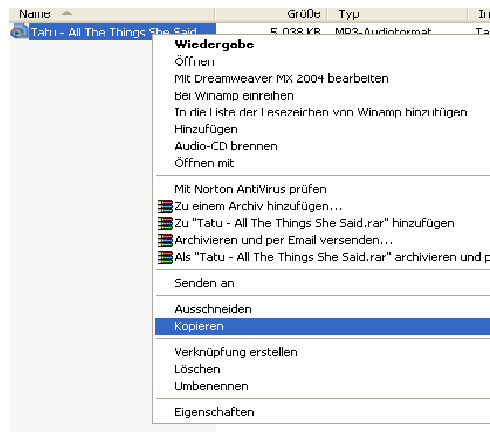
| Name | Größe | Typ | In |
|---|---|---|---|
| Tatu - All The Things She Said | 5.038 KB | MP3-Audioformat | Ta |

Wiedergabe
Öffnen
Mit Dreamweaver MX 2004 bearbeiten
Bei Winamp einreihen
In die Liste der Lesezeichen von Winamp hinzufügen
Hinzufügen
Audio-CD brennen
Öffnen mit

Mit Norton AntiVirus prüfen
Zu einem Archiv hinzufügen...
Zu "Tatu - All The Things She Said.rar" hinzufügen
Archivieren und per Email versenden...
Als "Tatu - All The Things She Said.rar" archivieren und p

Senden an

Ausschneiden
Kopieren

Verknüpfung erstellen
Löschen
Umbenennen

Eigenschaften